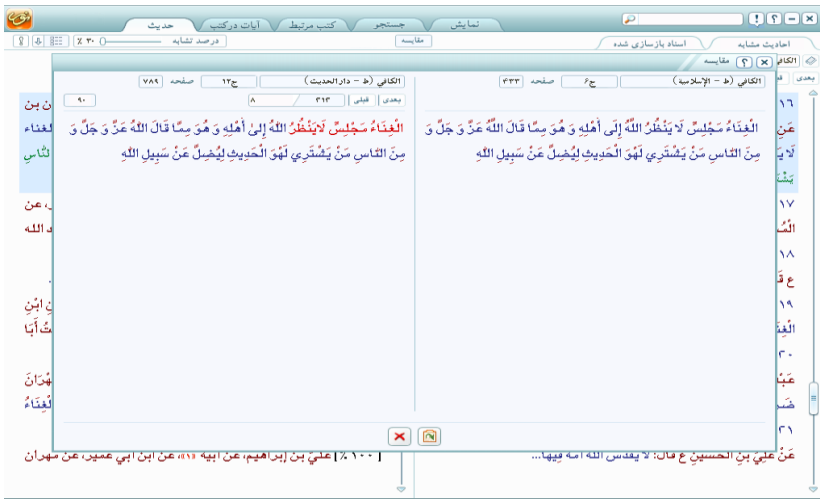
حدیث | آیات در کتب | کتب مرتبط | جستجو | نمایش

درصد تشابه | ۳۰ %

مقایسه

احادیث مشابه | اسناد بازسازی شده

الکافي | مقایسه

الکافي (ط - الإسلامیة) | ج۶ | صفحه | ۴۳۳

الْغِنَاءُ مَجْلِسٌ لَا يَنْظُرُ اللَّهُ إِلَى أَهْلِهِ وَ هُوَ مِمَّا قَالَ اللَّهُ عَزَّ وَ جَلَّ وَ مِنَ النَّاسِ مَنْ يَشْتَرِي لَهْوَ الْحَدِيثِ لِيُضِلَّ عَنْ سَبِيلِ اللَّهِ

الکافي (ط - دارالحدیث) | ج۱۲ | صفحه | ۷۸۹

بعدی | قبلی | ۳۱۳ | ۸ | ۹۰

الْغِنَاءُ مَجْلِسٌ لَا يَنْظُرُ اللَّهُ إِلَى أَهْلِهِ وَ هُوَ مِمَّا قَالَ اللَّهُ عَزَّ وَ جَلَّ وَ مِنَ النَّاسِ مَنْ يَشْتَرِي لَهْوَ الْحَدِيثِ لِيُضِلَّ عَنْ سَبِيلِ اللَّهِ

۱۶
۱۷
۱۸
۱۹
۳۰
۳۱

عَنْ عَلِيِّ بْنِ الْحُسَيْنِ ع قَالَ: لَا يُقَدِّسُ اللَّهُ أُمَّةً فِيهَا...

[ ۱۰۰ % ] عَلِيُّ بْنُ إِبْرَاهِيمَ، عَنْ أَبِيهِ «۱»، عَنِ ابْنِ أَبِي عُمَيْرٍ، عَنْ مِهْرَان